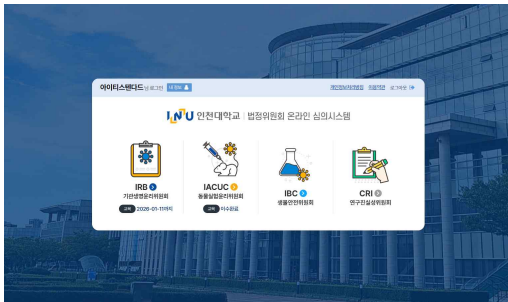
아이티스탠다드님 로그인 내 정보

개인정보처리방침 이용약관 로그아웃

INU 인천대학교 | 법정위원회 온라인 심의시스템

IRB
기관생명윤리위원회
교육 2026-01-11까지

IACUC
동물실험윤리위원회
교육 미수료

IBC
생물안전위원회

CRI
연구진실성위원회